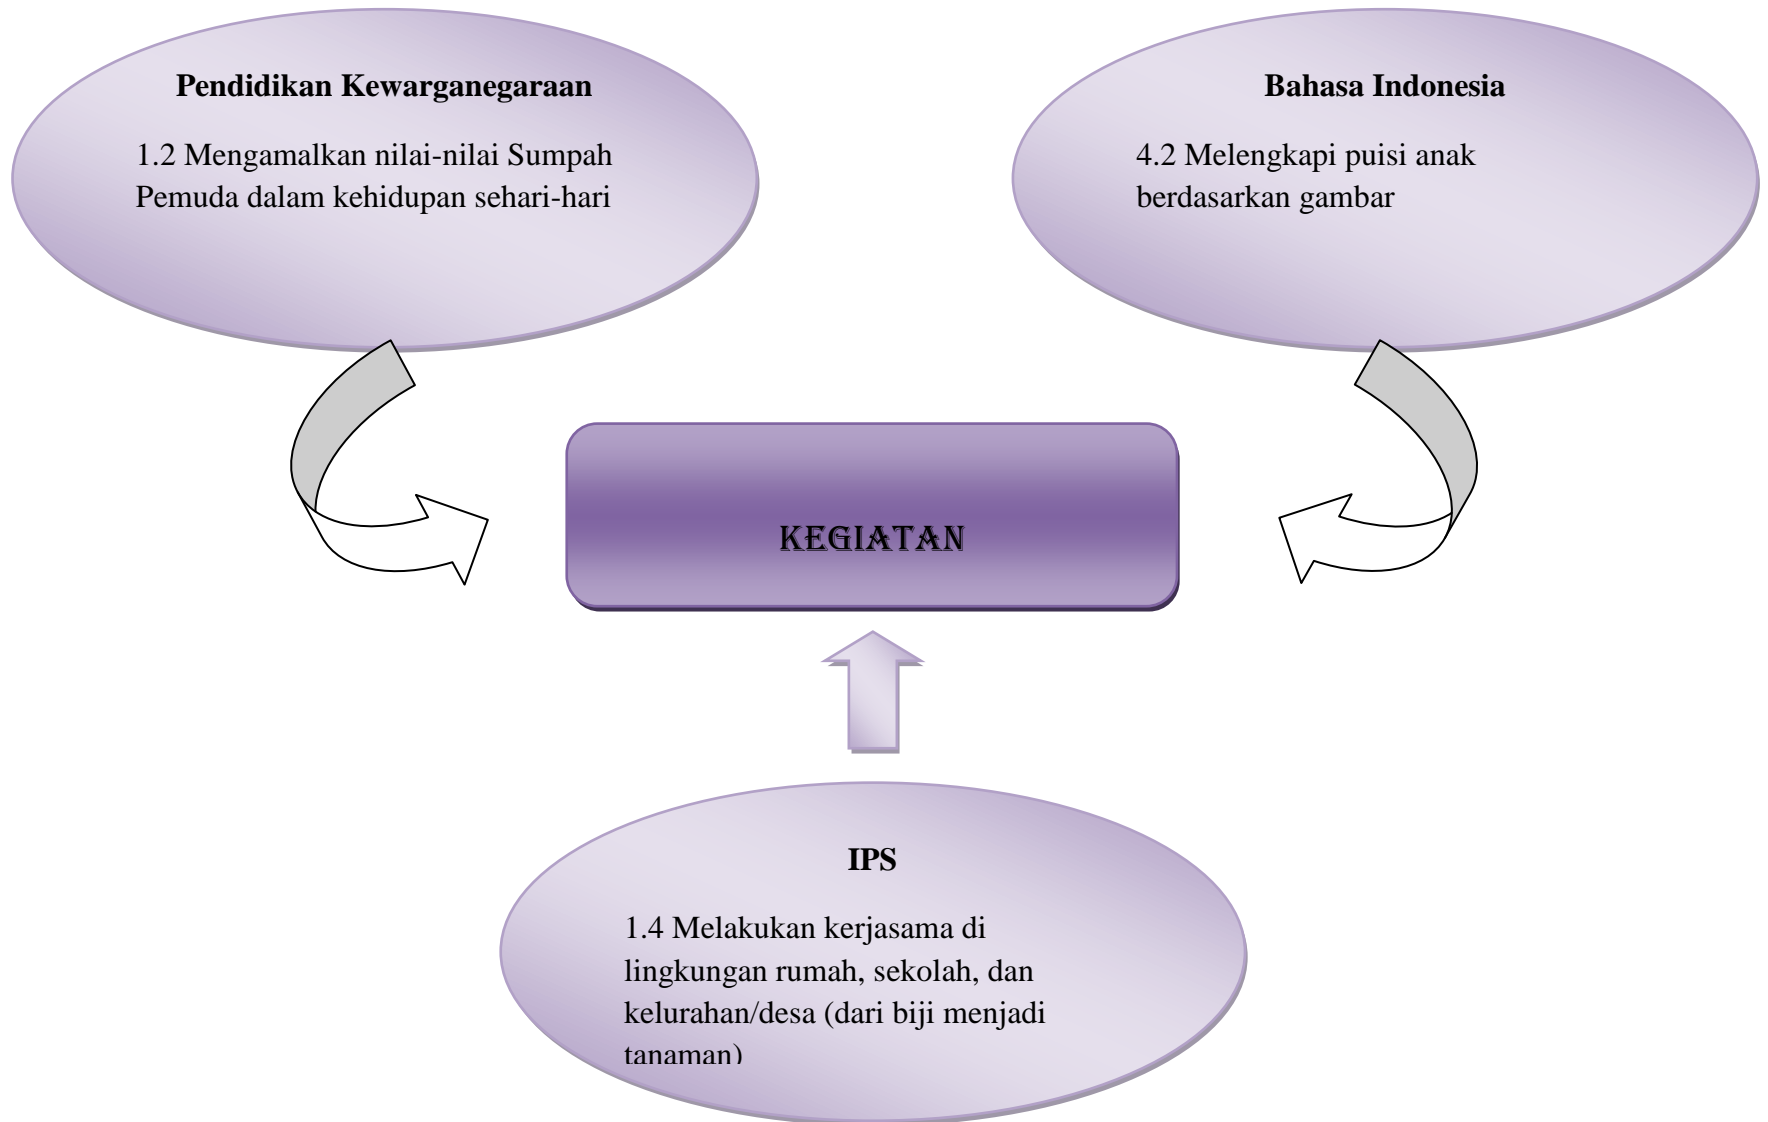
Pendidikan Kewarganegaraan

1.2 Mengamalkan nilai-nilai Sumpah Pemuda dalam kehidupan sehari-hari

Bahasa Indonesia

4.2 Melengkapi puisi anak berdasarkan gambar

KEGIATAN

IPS

1.4 Melakukan kerjasama di lingkungan rumah, sekolah, dan kelurahan/desa (dari biji menjadi tanaman)